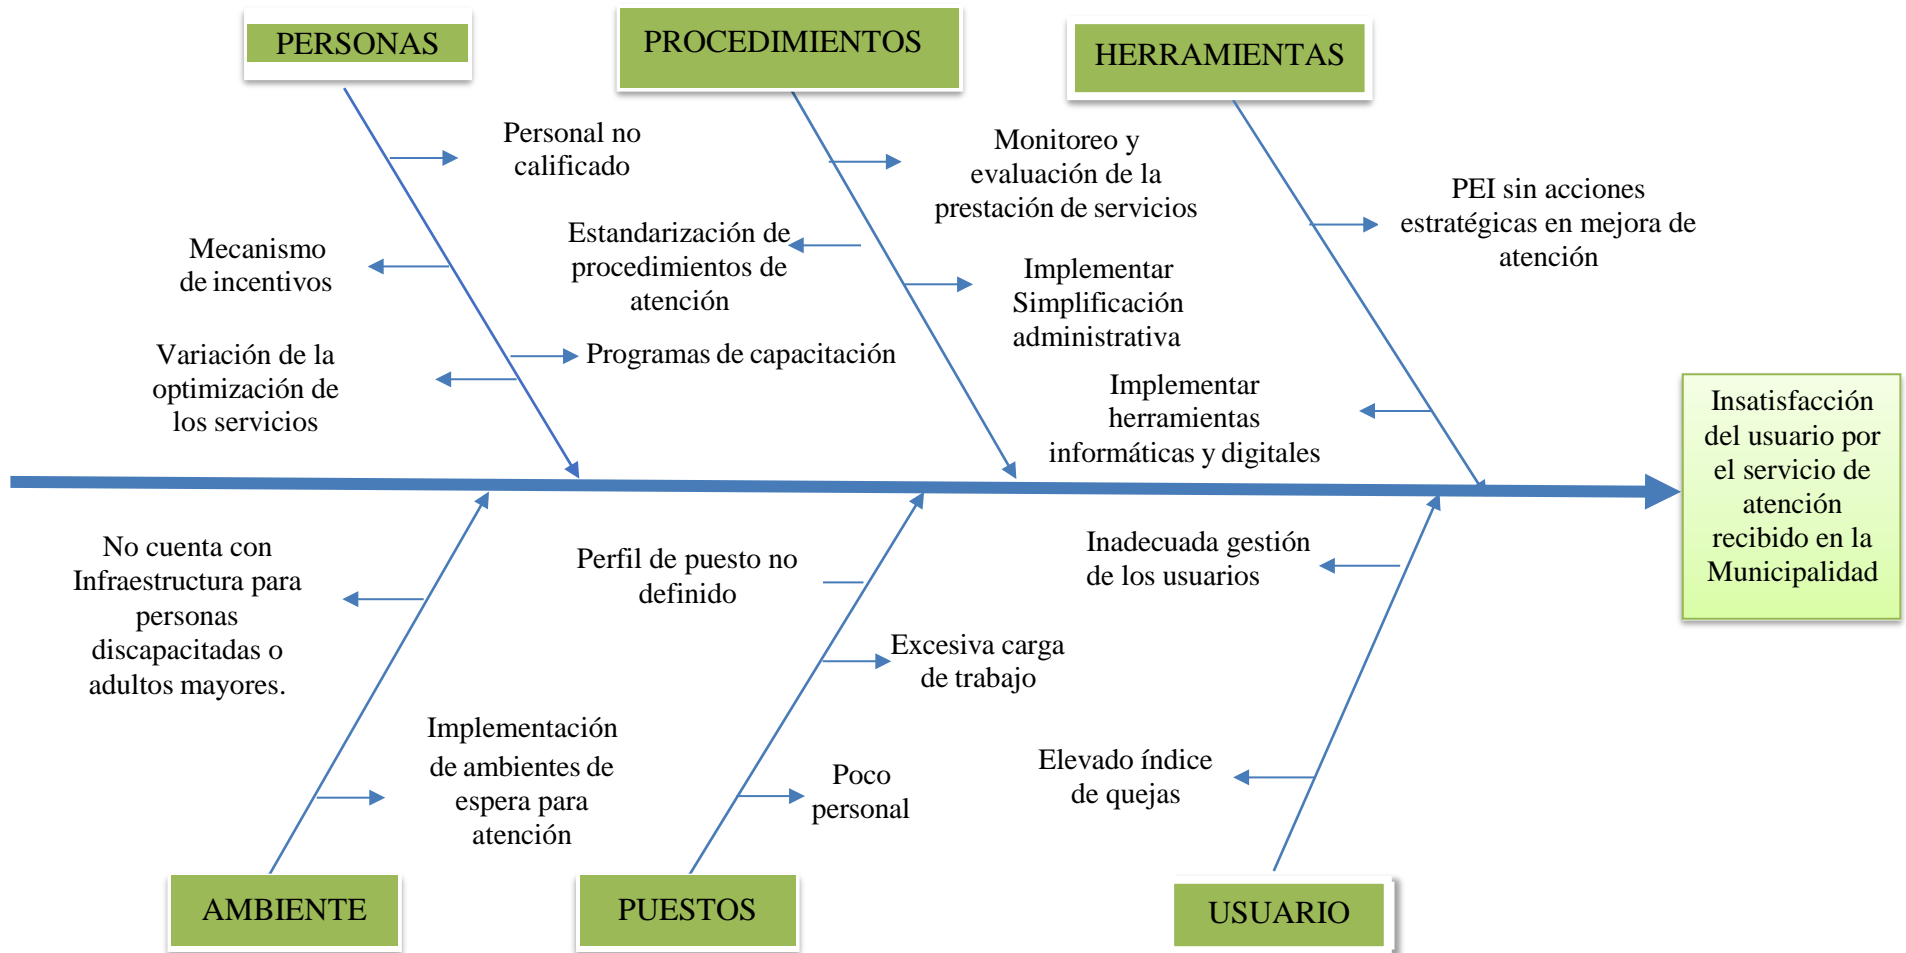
PERSONAS

PROCEDIMIENTOS

HERRAMIENTAS

Personal no calificado

Mecanismo de incentivos

Variación de la optimización de los servicios

Estandarización de procedimientos de atención

Programas de capacitación

Monitoreo y evaluación de la prestación de servicios

Implementar Simplificación administrativa

PEI sin acciones estratégicas en mejora de atención

Implementar herramientas informáticas y digitales

Insatisfacción del usuario por el servicio de atención recibido en la Municipalidad

No cuenta con Infraestructura para personas discapacitadas o adultos mayores.

Implementación de ambientes de espera para atención

Perfil de puesto no definido

Excesiva carga de trabajo

Poco personal

Inadecuada gestión de los usuarios

Elevado índice de quejas

AMBIENTE

PUESTOS

USUARIO